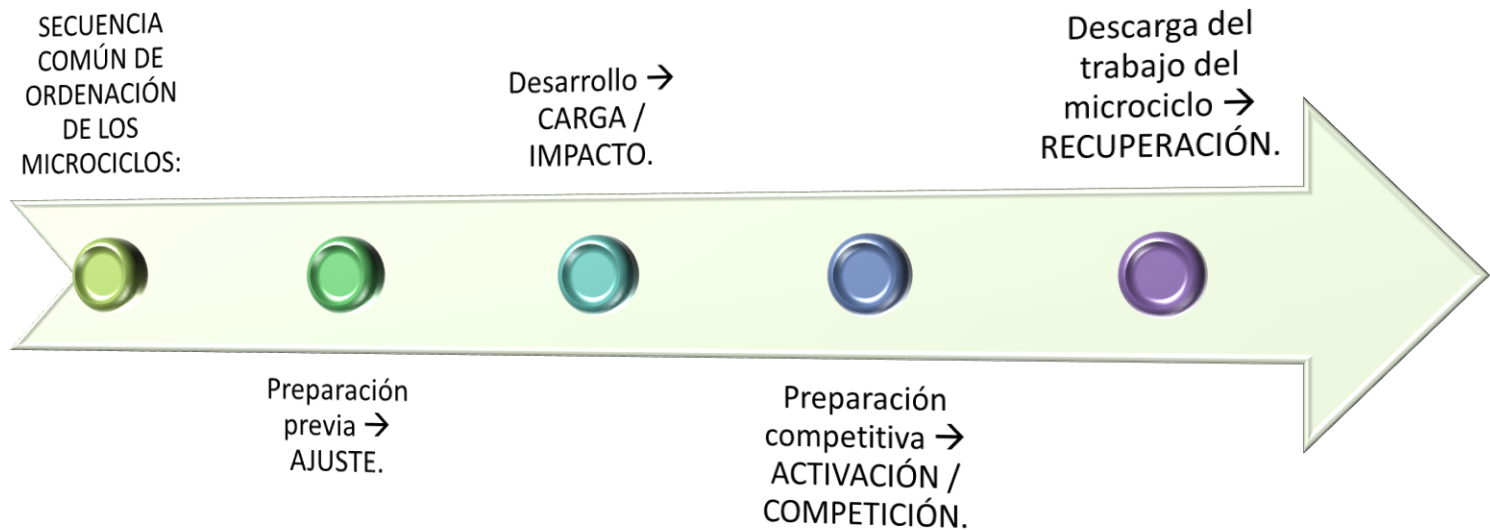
SECUENCIA COMÚN DE ORDENACIÓN DE LOS MICROCICLOS:

Preparación previa → AJUSTE.

Desarrollo → CARGA / IMPACTO.

Preparación competitiva → ACTIVACIÓN / COMPETICIÓN.

Descarga del trabajo del microciclo → RECUPERACIÓN.